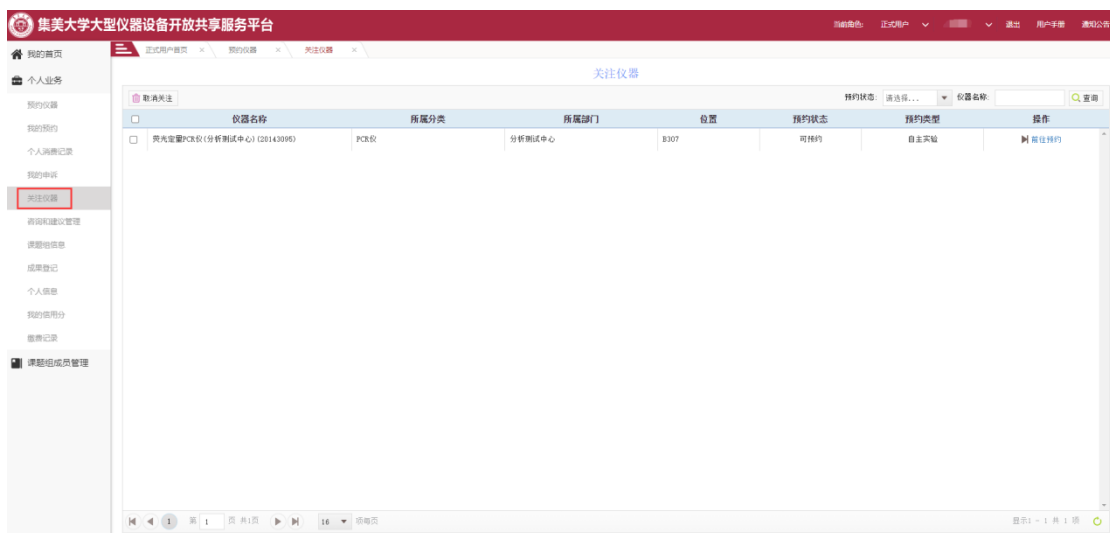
集美大学大型仪器设备开放共享服务平台

当前角色: 正式用户 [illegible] 退出 用户手册 通知公告

我的首页

个人业务

预约仪器

我的预约

个人消费记录

我的申诉

关注仪器

咨询和建议管理

课题组信息

成果登记

个人信息

我的信用分

缴费记录

课题组成员管理

正式用户首页 × 预约仪器 × 关注仪器 ×

关注仪器

取消关注

预约状态: 请选择... 仪器名称: 查询

| | 仪器名称 | 所属分类 | 所属部门 | 位置 | 预约状态 | 预约类型 | 操作 |
|---|---|---|---|---|---|---|---|
| | 荧光定量PCR仪(分析测试中心)(20143095) | PCR仪 | 分析测试中心 | B307 | 可预约 | 自主实验 | 前往预约 |

1 第 1 页 共1页 16 项每页

显示1 - 1 共 1 项